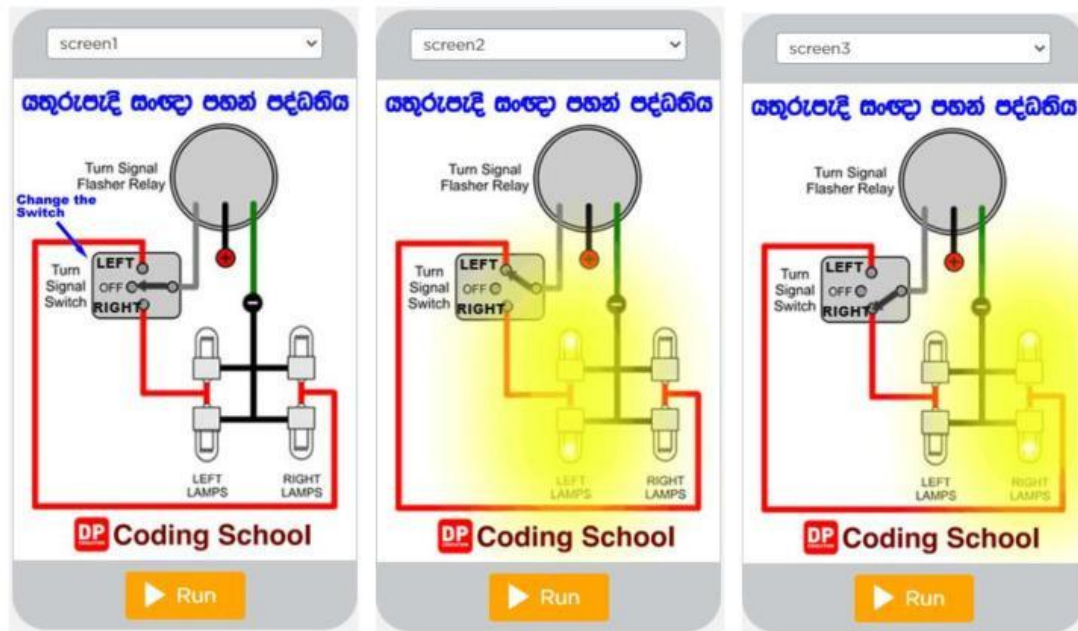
screen1

යතුරුපැදි සංඥා පහන් පද්ධතිය

Turn Signal Flasher Relay

Change the Switch

Turn Signal Switch

LEFT

OFF

RIGHT

LEFT LAMPS

RIGHT LAMPS

DP Coding School

Run

screen2

යතුරුපැදි සංඥා පහන් පද්ධතිය

Turn Signal Flasher Relay

Turn Signal Switch

LEFT

OFF

RIGHT

LEFT LAMPS

RIGHT LAMPS

DP Coding School

Run

screen3

යතුරුපැදි සංඥා පහන් පද්ධතිය

Turn Signal Flasher Relay

Turn Signal Switch

LEFT

OFF

RIGHT

LEFT LAMPS

RIGHT LAMPS

DP Coding School

Run